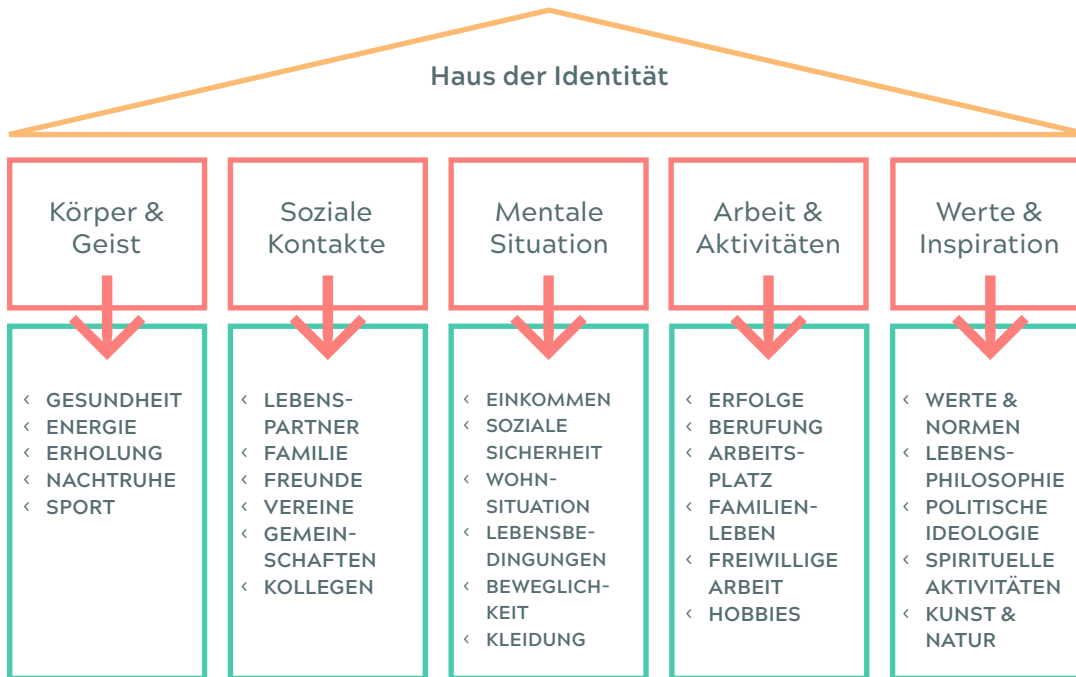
Haus der Identität

Körper & Geist

Soziale Kontakte

Mentale Situation

Arbeit & Aktivitäten

Werte & Inspiration

‹ GESUNDHEIT
‹ ENERGIE
‹ ERHOLUNG
‹ NACHTRUHE
‹ SPORT

‹ LEBENSPARTNER
‹ FAMILIE
‹ FREUNDE
‹ VEREINE
‹ GEMEINSCHAFTEN
‹ KOLLEGEN

‹ EINKOMMEN
‹ SOZIALE SICHERHEIT
‹ WOHNSITUATION
‹ LEBENSBEDINGUNGEN
‹ BEWEGLICHKEIT
‹ KLEIDUNG

‹ ERFOLGE
‹ BERUFUNG
‹ ARBEITSPLATZ
‹ FAMILIENLEBEN
‹ FREIWILLIGE ARBEIT
‹ HOBBIES

‹ WERTE & NORMEN
‹ LEBENSPHILOSOPHIE
‹ POLITISCHE IDEOLOGIE
‹ SPIRITUELLE AKTIVITÄTEN
‹ KUNST & NATUR